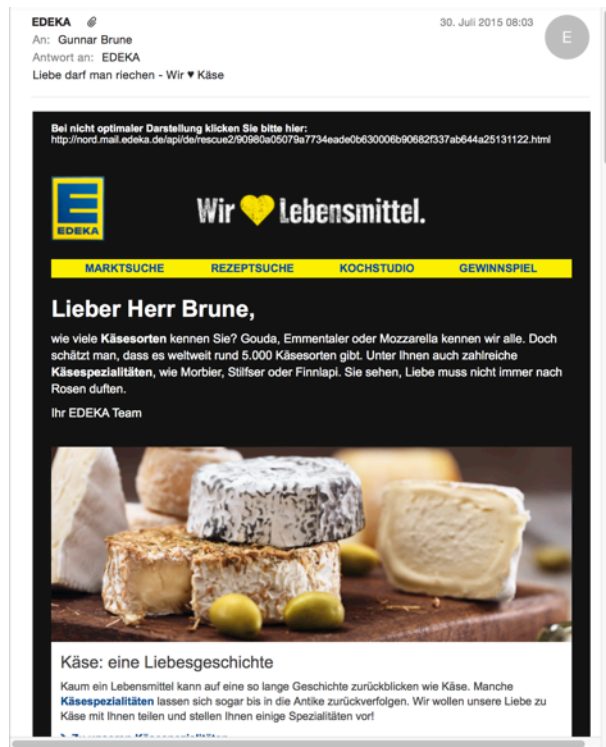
EDEKA
An: Gunnar Brune
Antwort an: EDEKA
Liebe darf man riechen - Wir ♥ Käse

30. Juli 2015 08:03

E

Bei nicht optimaler Darstellung klicken Sie bitte hier:
http://nord.mail.edeka.de/api/de/rescue2/90980a05079a7734eade0b630006b90682f337ab644a25131122.html

E
EDEKA

Wir ♥ Lebensmittel.

MARKTSUCHE | REZEPTSUCHE | KOCHSTUDIO | GEWINNSPIEL

Lieber Herr Brune,

wie viele Käsesorten kennen Sie? Gouda, Emmentaler oder Mozzarella kennen wir alle. Doch schätzt man, dass es weltweit rund 5.000 Käsesorten gibt. Unter Ihnen auch zahlreiche Käsespezialitäten, wie Morbier, Stilfser oder Finnlapi. Sie sehen, Liebe muss nicht immer nach Rosen duften.

Ihr EDEKA Team

Käse: eine Liebesgeschichte

Kaum ein Lebensmittel kann auf eine so lange Geschichte zurückblicken wie Käse. Manche Käsespezialitäten lassen sich sogar bis in die Antike zurückverfolgen. Wir wollen unsere Liebe zu Käse mit Ihnen teilen und stellen Ihnen einige Spezialitäten vor!

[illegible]